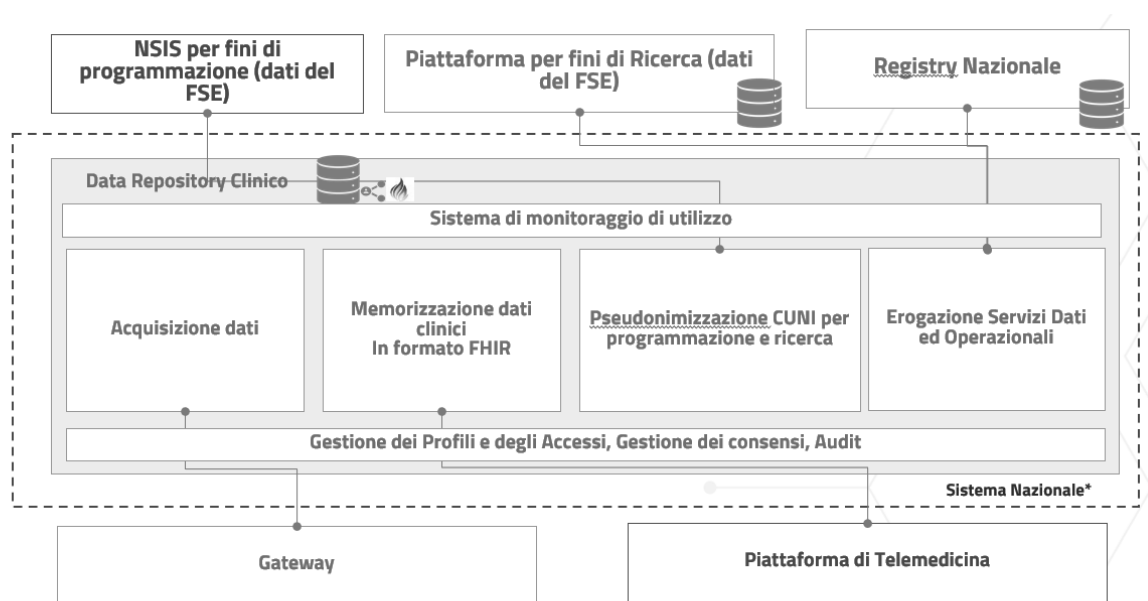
NSIS per fini di programmazione (dati del FSE)

Piattaforma per fini di Ricerca (dati del FSE)

Registry Nazionale

Data Repository Clinico

Sistema di monitoraggio di utilizzo

Acquisizione dati

Memorizzazione dati clinici In formato FHIR

Pseudonimizzazione CUNI per programmazione e ricerca

Erogazione Servizi Dati ed Operazionali

Gestione dei Profili e degli Accessi, Gestione dei consensi, Audit

Sistema Nazionale*

Gateway

Piattaforma di Telemedicina